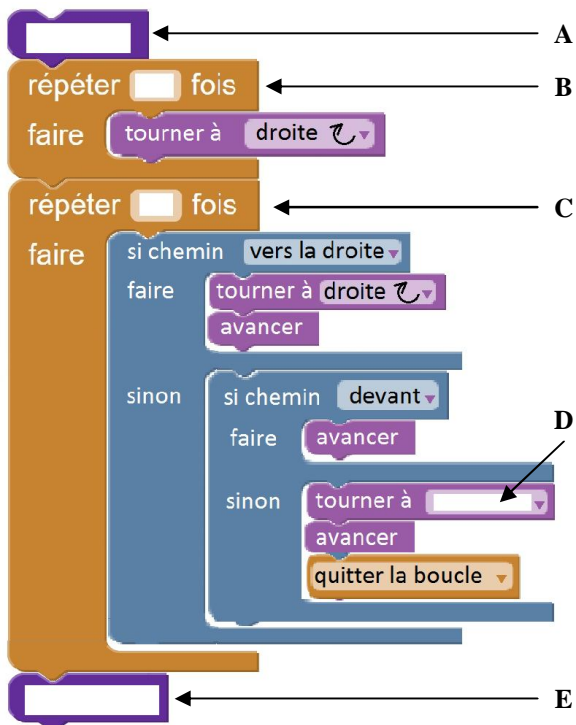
A

répéter fois

B

faire tourner à droite

répéter fois

C

faire si chemin vers la droite

faire tourner à droite

avancer

sinon si chemin devant

faire avancer

D

sinon tourner à

avancer

quitter la boucle

E